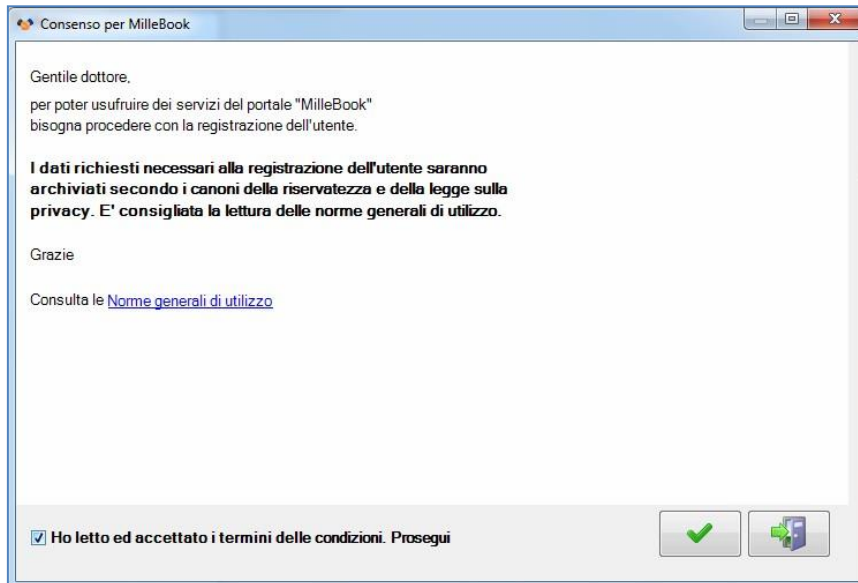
Consenso per MilleBook

Gentile dottore,

per poter usufruire dei servizi del portale "MilleBook"
bisogna procedere con la registrazione dell'utente.

**I dati richiesti necessari alla registrazione dell'utente saranno archiviati secondo i canoni della riservatezza e della legge sulla privacy. E' consigliata la lettura delle norme generali di utilizzo.**

Grazie

Consulta le Norme generali di utilizzo

Ho letto ed accettato i termini delle condizioni. Prosegui